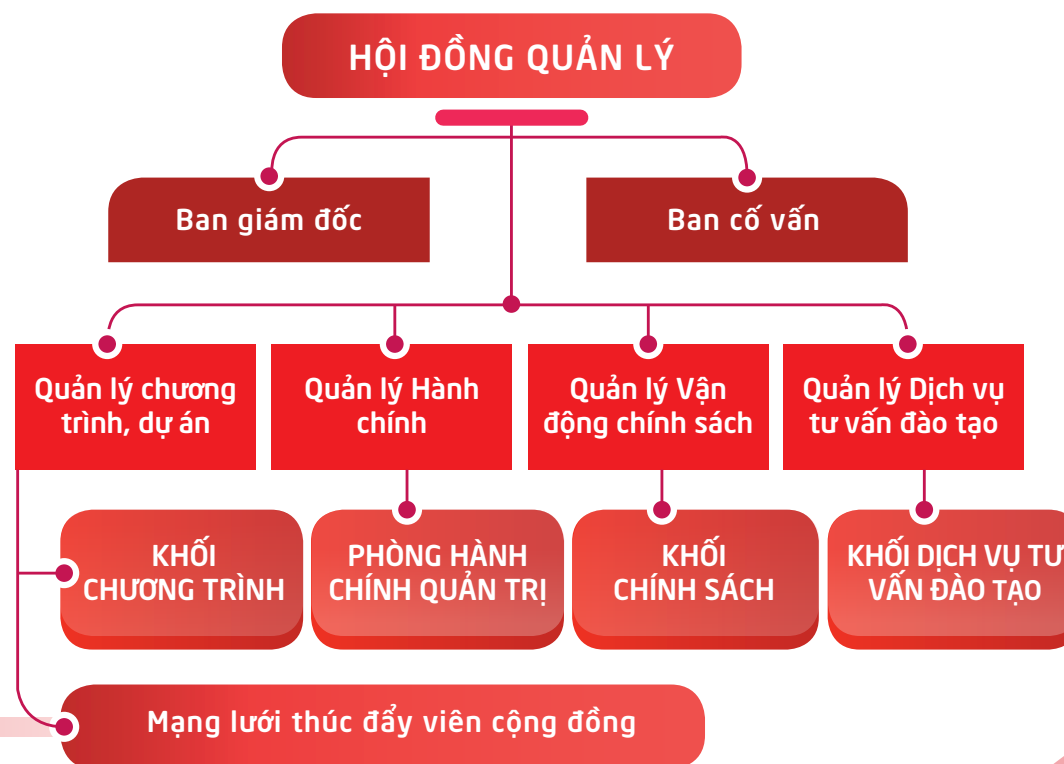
HỘI ĐỒNG QUẢN LÝ

Ban giám đốc

Ban cố vấn

Quản lý chương trình, dự án

Quản lý Hành chính

Quản lý Vận động chính sách

Quản lý Dịch vụ tư vấn đào tạo

KHỐI CHƯƠNG TRÌNH

PHÒNG HÀNH CHÍNH QUẢN TRỊ

KHỐI CHÍNH SÁCH

KHỐI DỊCH VỤ TƯ VẤN ĐÀO TẠO

Mạng lưới thúc đẩy viên cộng đồng